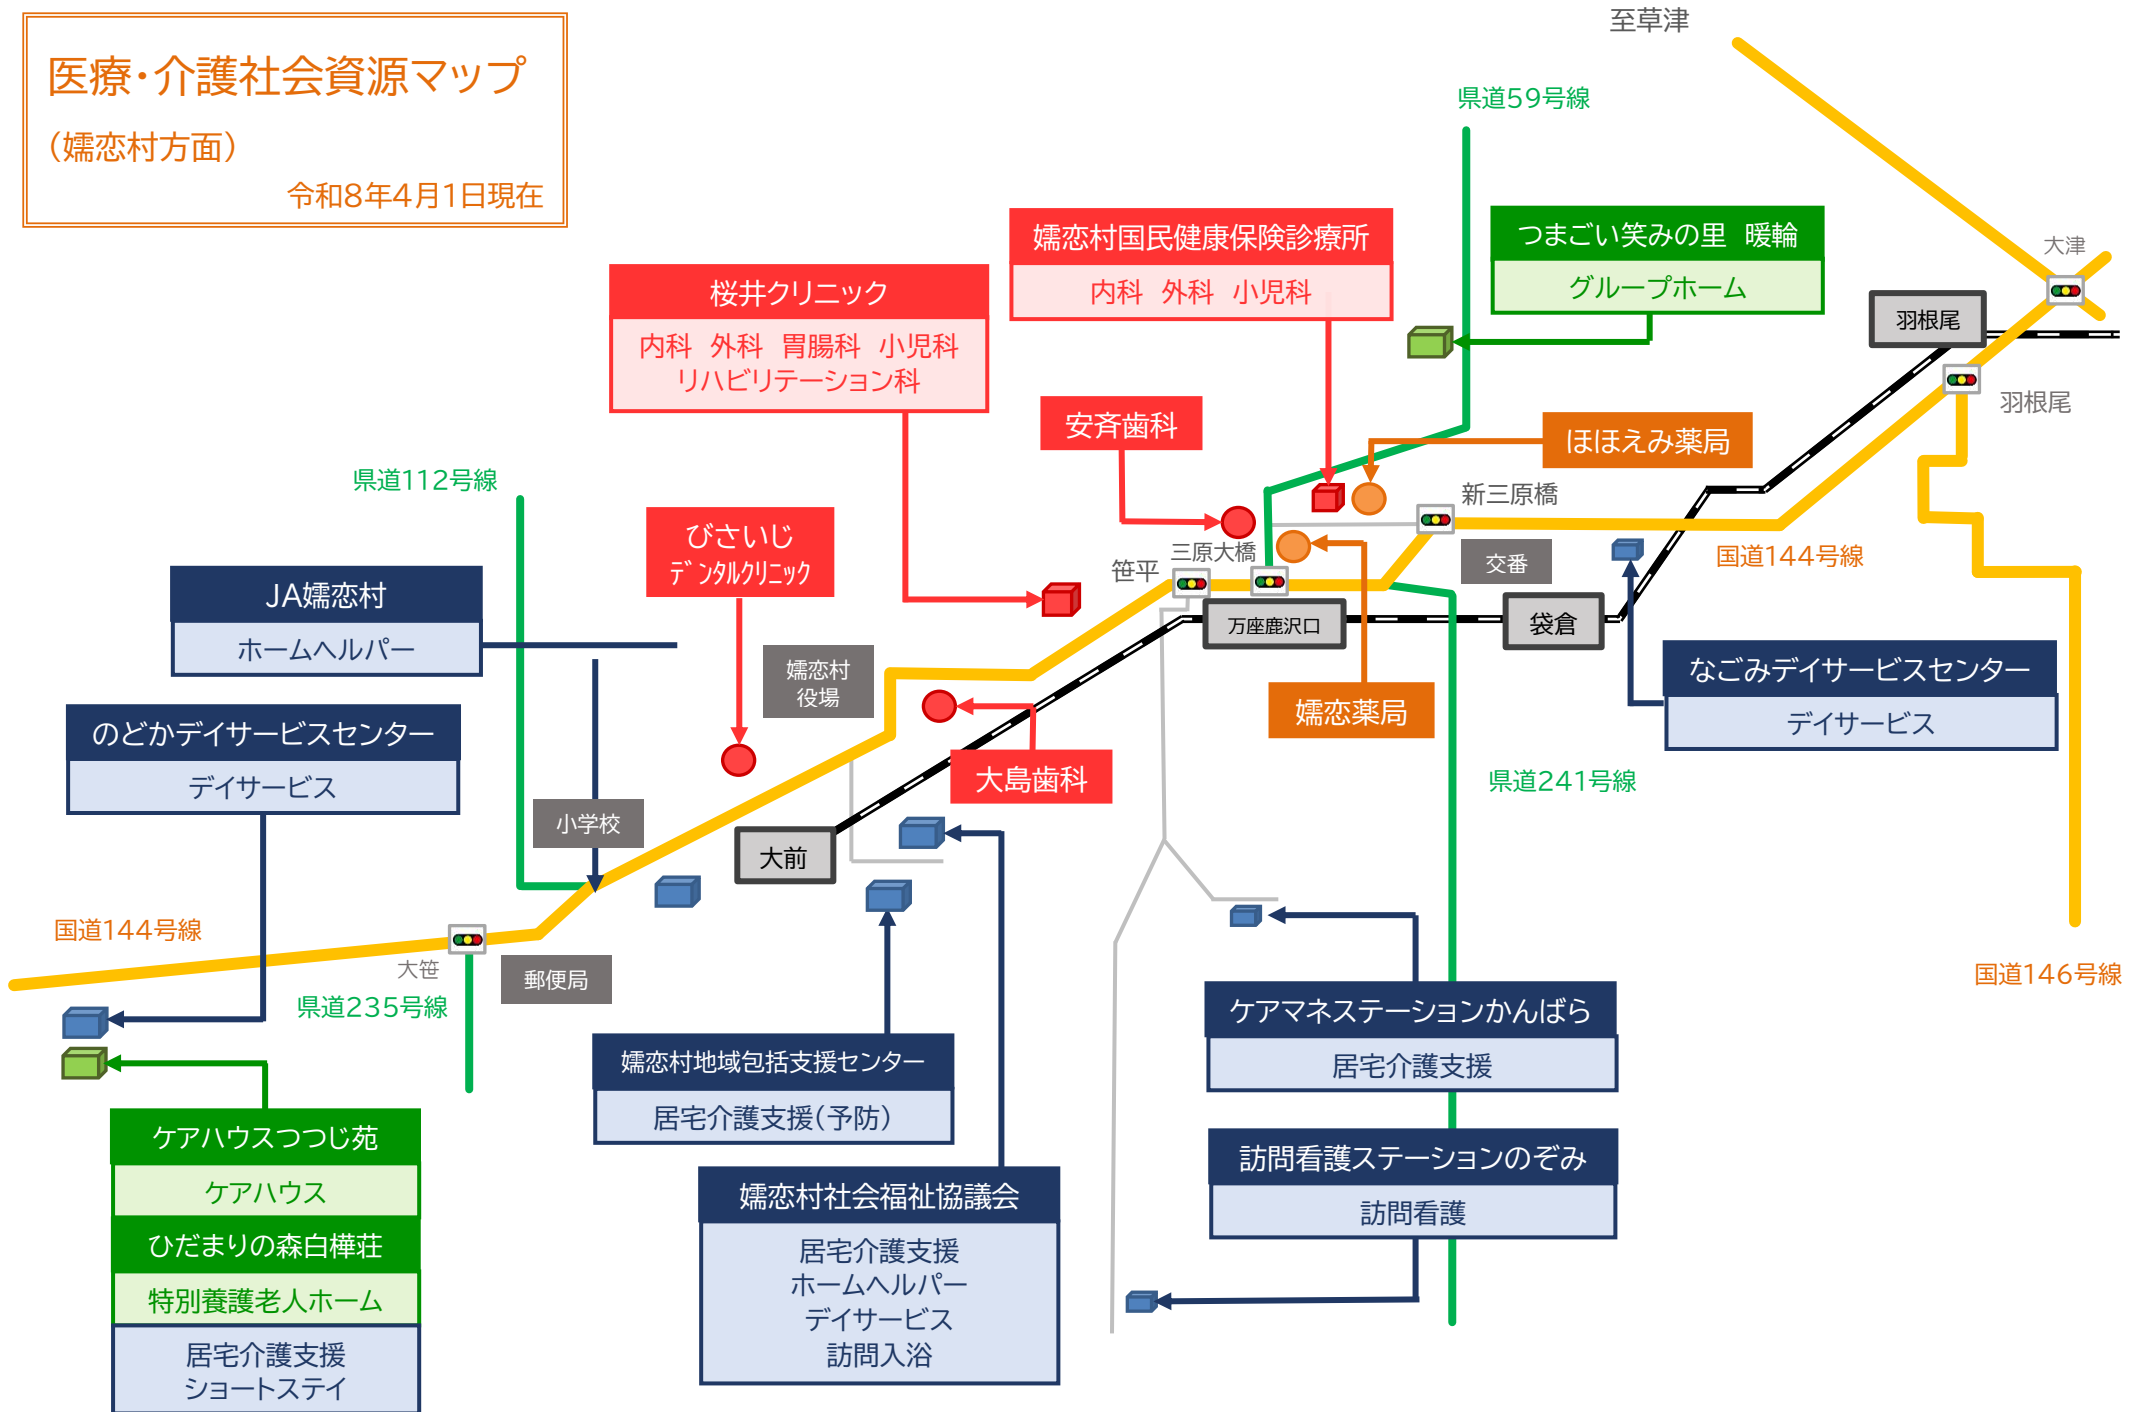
医療・介護社会資源マップ
(嬬恋村方面)
令和8年4月1日現在

至草津

県道59号線

嬬恋村国民健康保険診療所
内科 外科 小児科

つまごい笑みの里 暖輪
グループホーム

大津

羽根尾

羽根尾

桜井クリニック
内科 外科 胃腸科 小児科
リハビリテーション科

安斉歯科

ほほえみ薬局

新三原橋

県道112号線

びさいじ
デンタルクリニック

三原大橋

笹平

交番

国道144号線

JA嬬恋村
ホームヘルパー

万座鹿沢口

袋倉

嬬恋村役場

嬬恋薬局

なごみデイサービスセンター
デイサービス

のどかデイサービスセンター
デイサービス

大島歯科

県道241号線

小学校

大前

国道144号線

大笹

郵便局

国道146号線

県道235号線

ケアマネステーションかんばら
居宅介護支援

嬬恋村地域包括支援センター
居宅介護支援(予防)

ケアハウスつつじ苑
ケアハウス
ひだまりの森白樺荘
特別養護老人ホーム
居宅介護支援
ショートステイ

嬬恋村社会福祉協議会
居宅介護支援
ホームヘルパー
デイサービス
訪問入浴

訪問看護ステーションのぞみ
訪問看護